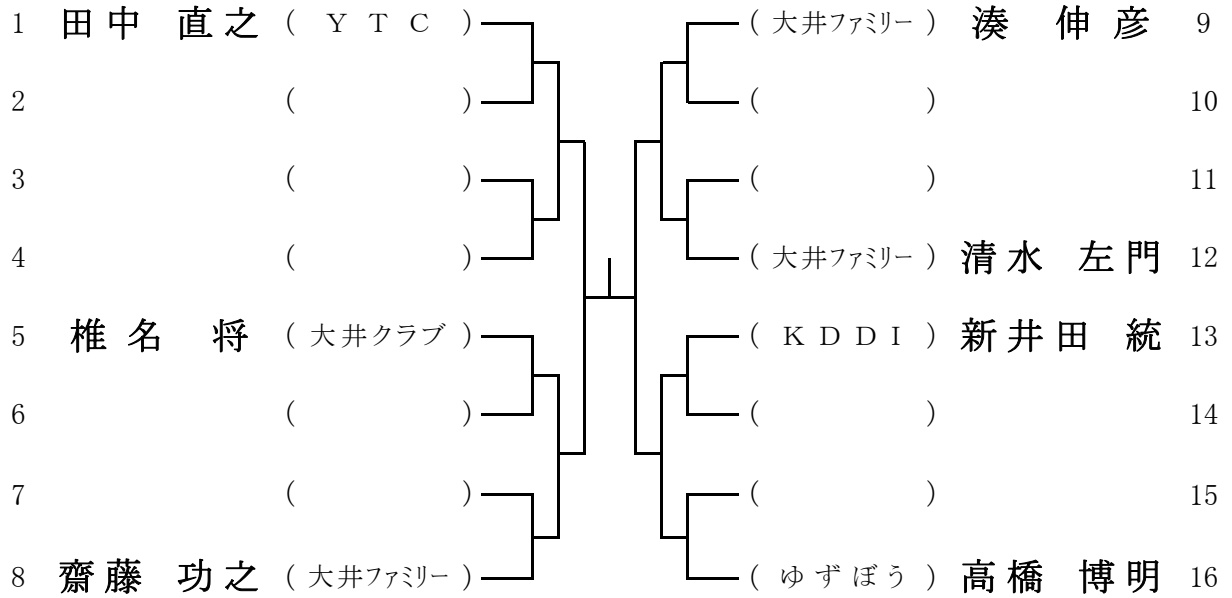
1 田中 直之 ( YTC )
2 ( )
3 ( )
4 ( )
5 椎名 将 ( 大井クラブ )
6 ( )
7 ( )
8 齋藤 功之 ( 大井ファミリー )

( 大井ファミリー ) 湊 伸彦 9
( ) 10
( ) 11
( 大井ファミリー ) 清水 左門 12
( KDDI ) 新井田 統 13
( ) 14
( ) 15
( ゆずぼう ) 高橋 博明 16